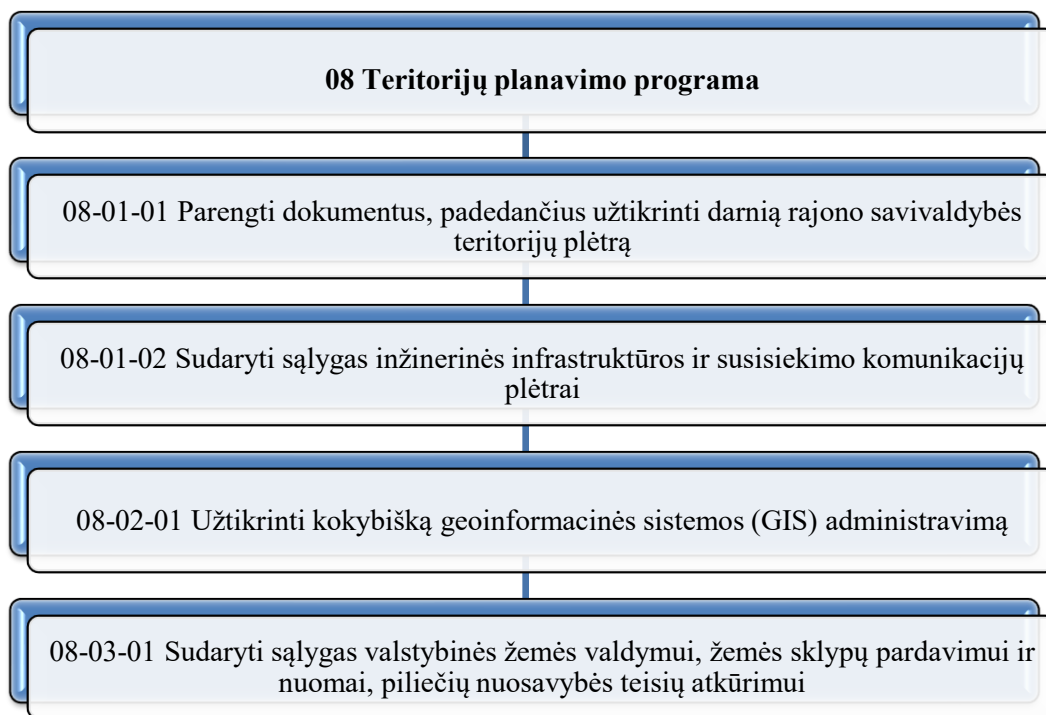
08 Teritorijų planavimo programa

08-01-01 Parengti dokumentus, padedančius užtikrinti darnią rajono savivaldybės teritorijų plėtrą

08-01-02 Sudaryti sąlygas inžinerinės infrastruktūros ir susisiekimo komunikacijų plėtrai

08-02-01 Užtikrinti kokybišką geoinformacinės sistemos (GIS) administravimą

08-03-01 Sudaryti sąlygas valstybinės žemės valdymui, žemės sklypų pardavimui ir nuomai, piliečių nuosavybės teisių atkūrimui